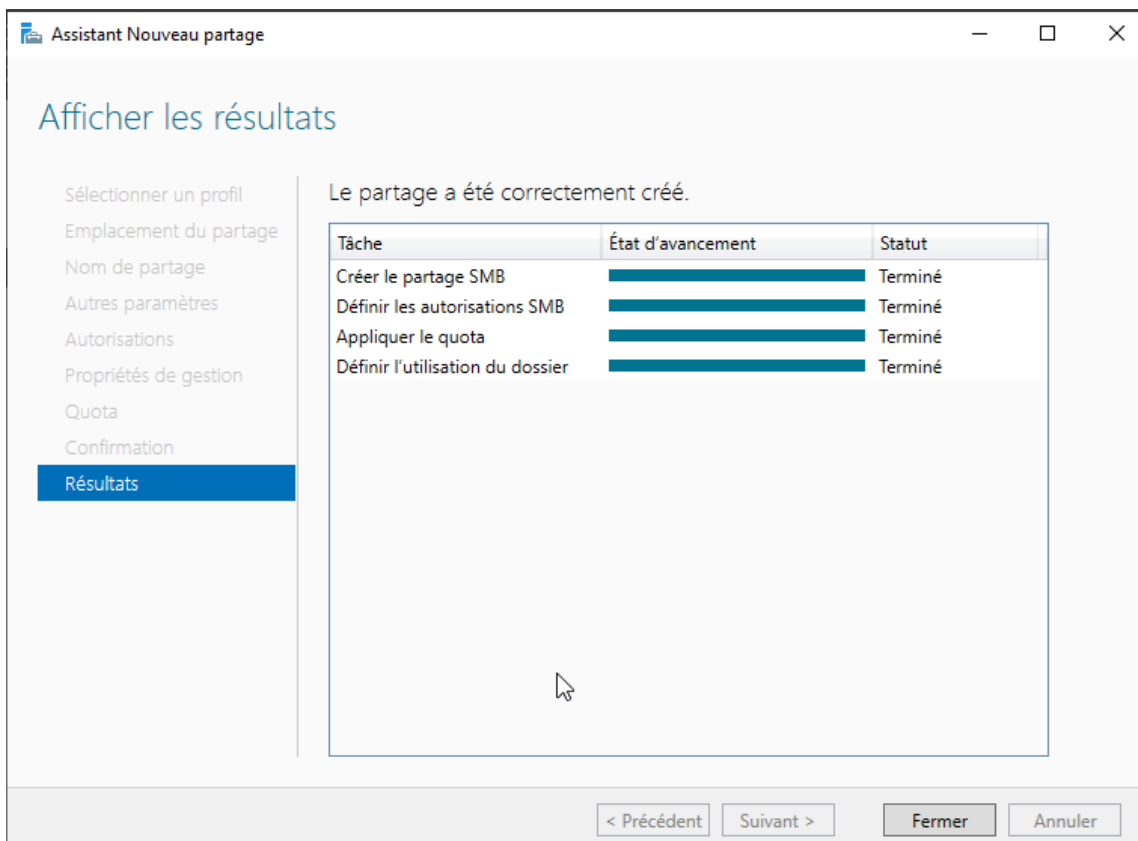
Assistant Nouveau partage

Afficher les résultats

Sélectionner un profil
Emplacement du partage
Nom de partage
Autres paramètres
Autorisations
Propriétés de gestion
Quota
Confirmation
Résultats

Le partage a été correctement créé.

| Tâche | État d'avancement | Statut |
|---|---|---|
| Créer le partage SMB | | Terminé |
| Définir les autorisations SMB | | Terminé |
| Appliquer le quota | | Terminé |
| Définir l'utilisation du dossier | | Terminé |

< Précédent
Suivant >
Fermer
Annuler